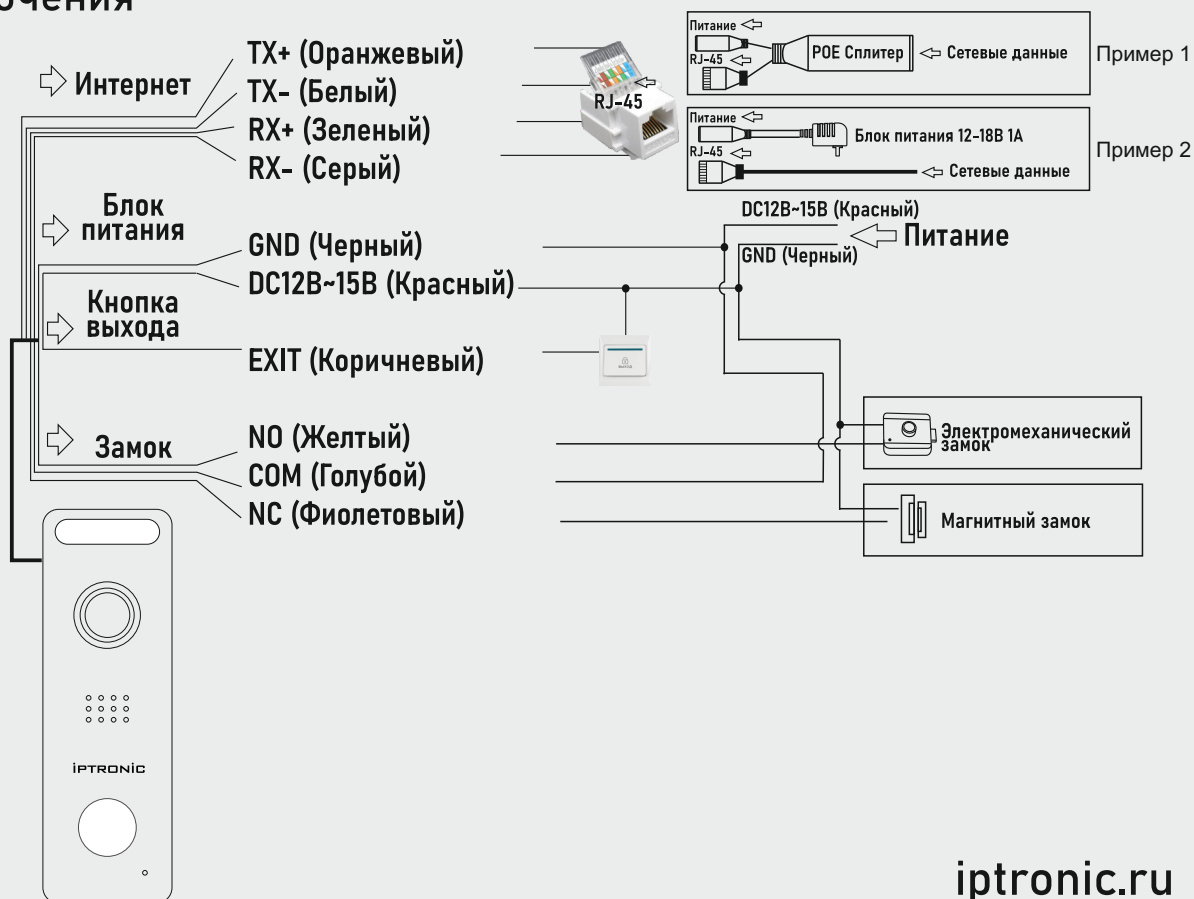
очения

Интернет
TX+ (Оранжевый)
TX- (Белый)
RX+ (Зеленый)
RX- (Серый)

RJ-45

Питание
RJ-45
POE Сплитер
Сетевые данные
Пример 1

Питание
RJ-45
Блок питания 12-18В 1А
Сетевые данные
Пример 2

Блок питания
GND (Черный)
DC12В~15В (Красный)

DC12В~15В (Красный)
Питание
GND (Черный)

Кнопка выхода
EXIT (Коричневый)

Замок
NO (Желтый)
COM (Голубой)
NC (Фиолетовый)

Электромеханический замок
Магнитный замок

iPTRONiC

iptronic.ru